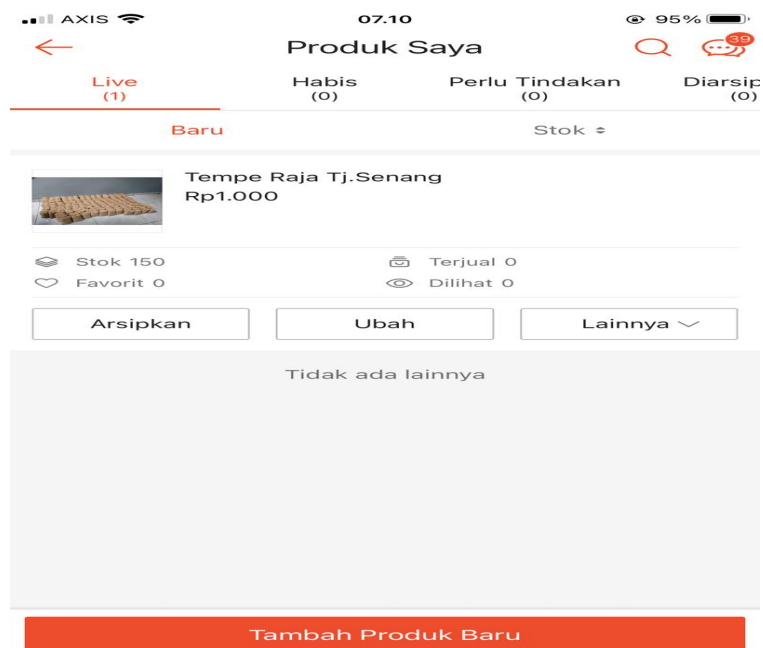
AXIS 07.10 95%

Produk Saya 39

Live (1) Habis (0) Perlu Tindakan (0) Diarsip (0)

Baru Stok

Tempe Raja Tj.Senang
Rp1.000

Stok 150 Terjual 0
Favorit 0 Dilihat 0

Arsipkan Ubah Lainnya

Tidak ada lainnya

Tambah Produk Baru